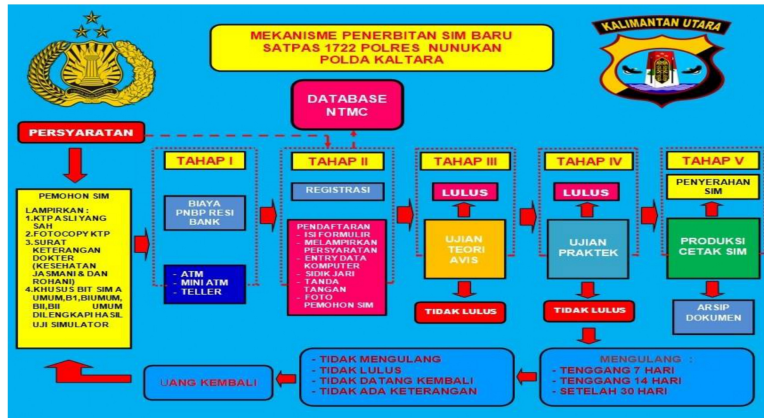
MEKANISME PENERBITAN SIM BARU
SATPAS 1722 POLRES NUNUKAN
POLDA KALTARA

KALIMANTAN UTARA

DATABASE NTMC

PERSYARATAN

PEMOHON SIM
LAMPIRKAN :
1.KTP ASLI YANG SAH
2.FOTOCOPY KTP
3.SURAT KETERANGAN DOKTER (KESEHATAN JASMANI & DAN ROHANI)
4.KHUSUS BIT SIM A UMUM,B1,BIUMUM, BILBII UMUM DILENGKAPI HASIL UJI SIMULATOR

TAHAP I
BIAYA PNBP RESI BANK
- ATM
- MINI ATM
- TELLER

TAHAP II
REGISTRASI
PENDAFTARAN
- ISI FORMULIR
- MELAMPIRKAN PERSYARATAN
- ENTRY DATA KOMPUTER
- SIDIK JARI
- TANDA TANGAN
- FOTO PEMOHON SIM

TAHAP III
LULUS
UJIAN TEORI AVIS
TIDAK LULUS

TAHAP IV
LULUS
UJIAN PRAKTEK
TIDAK LULUS

TAHAP V
PENYERAHAN SIM
PRODUKSI CETAK SIM
ARSIP DOKUMEN

MENGULANG :
- TENGGANG 7 HARI
- TENGGANG 14 HARI
- SETELAH 30 HARI

- TIDAK MENGULANG
- TIDAK LULUS
- TIDAK DATANG KEMBALI
- TIDAK ADA KETERANGAN

UANG KEMBALI